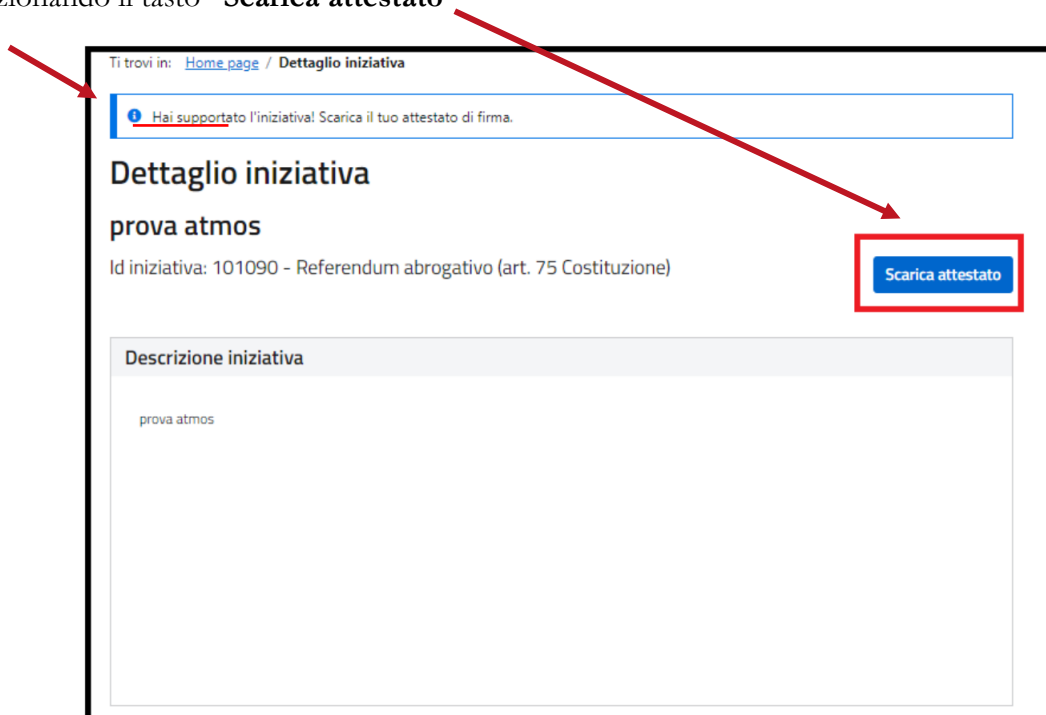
zionando il tasto "Scarica attestato"

Ti trovi in: Home.page / Dettaglio iniziativa

Hai supportato l'iniziativa! Scarica il tuo attestato di firma.

Dettaglio iniziativa

prova atmos

Id iniziativa: 101090 - Referendum abrogativo (art. 75 Costituzione)

Scarica attestato

Descrizione iniziativa

prova atmos